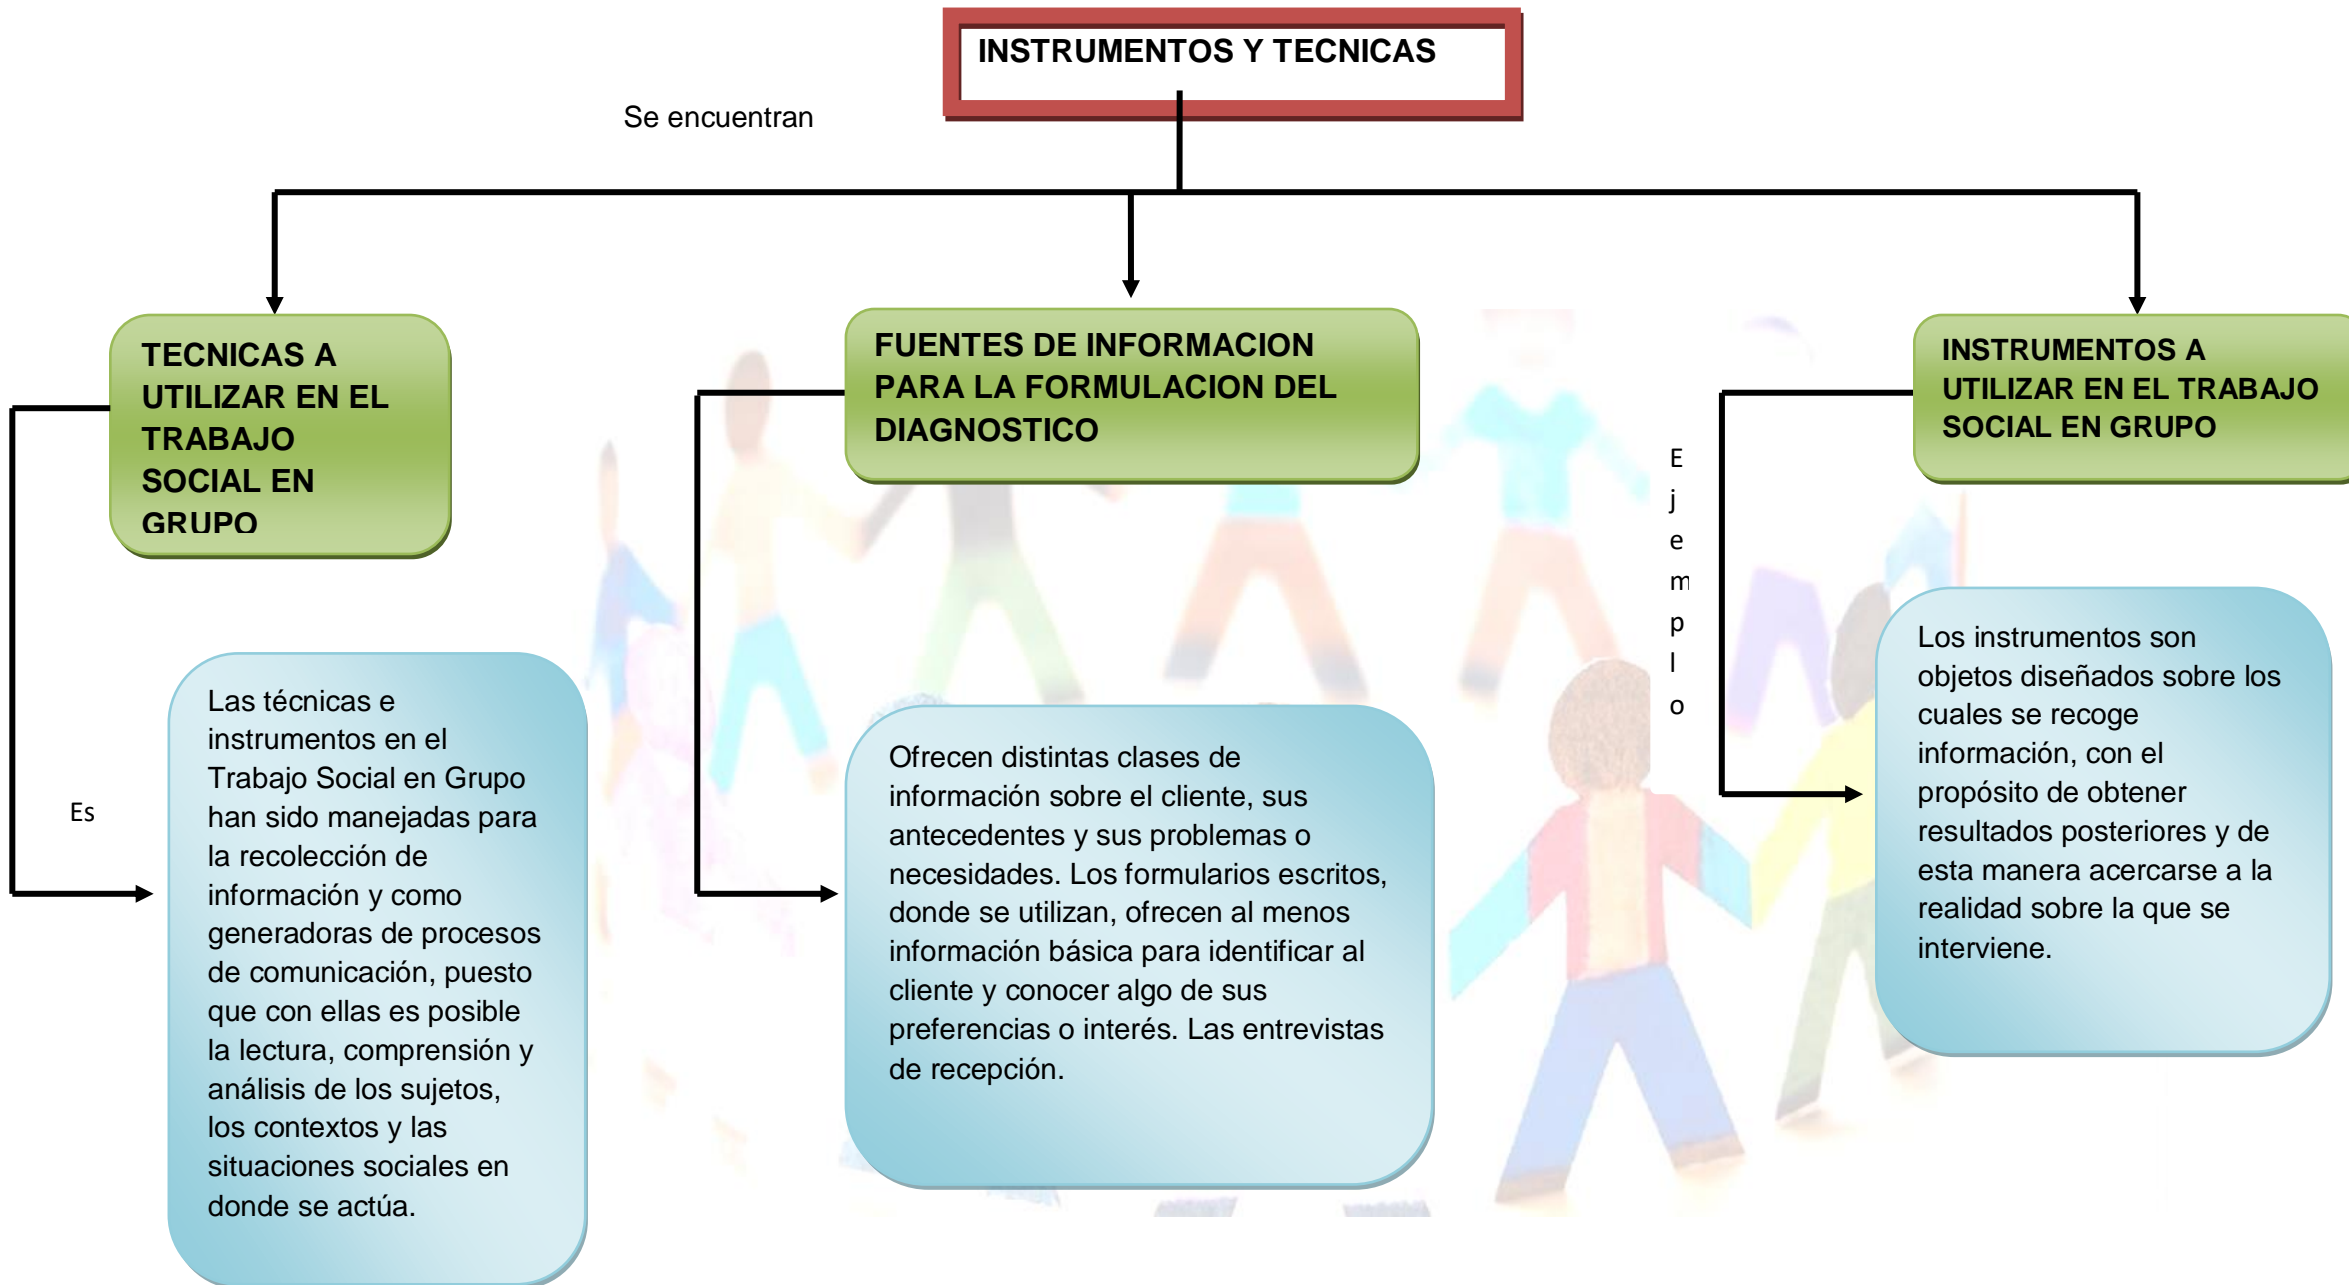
INSTRUMENTOS Y TECNICAS

Se encuentran

TECNICAS A UTILIZAR EN EL TRABAJO SOCIAL EN GRUPO

FUENTES DE INFORMACION PARA LA FORMULACION DEL DIAGNOSTICO

INSTRUMENTOS A UTILIZAR EN EL TRABAJO SOCIAL EN GRUPO

Es

Las técnicas e instrumentos en el Trabajo Social en Grupo han sido manejadas para la recolección de información y como generadoras de procesos de comunicación, puesto que con ellas es posible la lectura, comprensión y análisis de los sujetos, los contextos y las situaciones sociales en donde se actúa.

Ofrecen distintas clases de información sobre el cliente, sus antecedentes y sus problemas o necesidades. Los formularios escritos, donde se utilizan, ofrecen al menos información básica para identificar al cliente y conocer algo de sus preferencias o interés. Las entrevistas de recepción.

Ejemplo

Los instrumentos son objetos diseñados sobre los cuales se recoge información, con el propósito de obtener resultados posteriores y de esta manera acercarse a la realidad sobre la que se interviene.